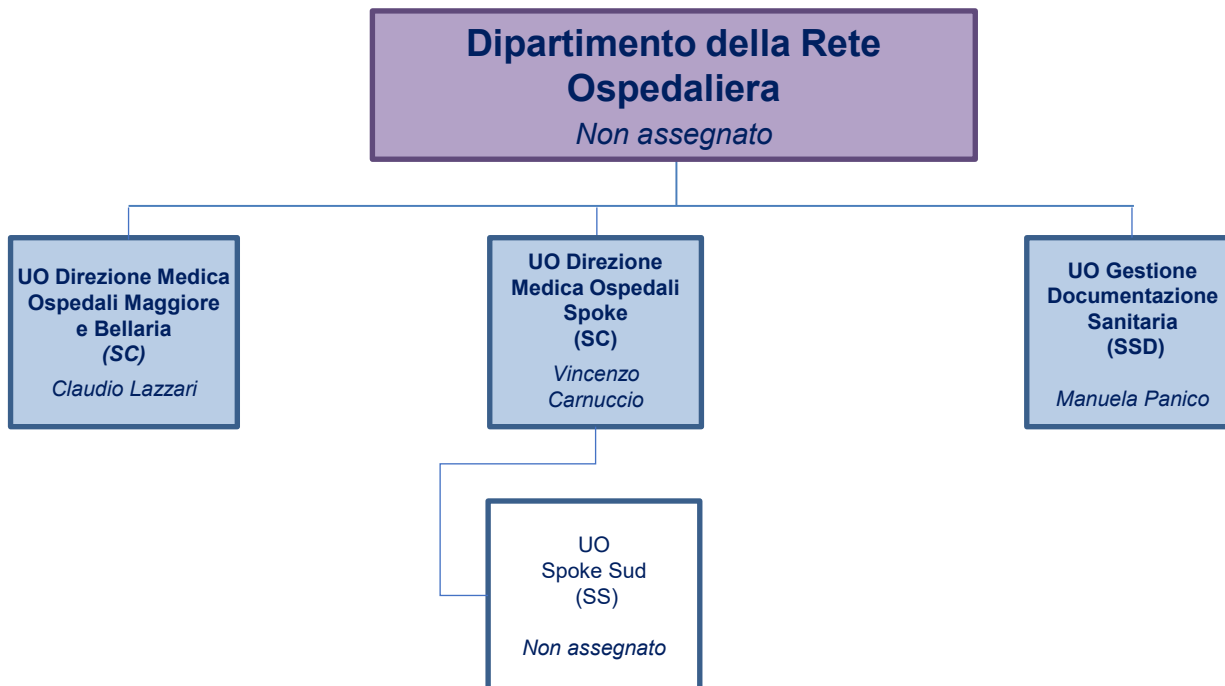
Dipartimento della Rete Ospedaliera
Non assegnato

UO Direzione Medica Ospedali Maggiore e Bellaria
(SC)
Claudio Lazzari

UO Direzione Medica Ospedali Spoke
(SC)
Vincenzo Carnuccio

UO Gestione Documentazione Sanitaria
(SSD)
Manuela Panico

UO
Spoke Sud
(SS)
Non assegnato